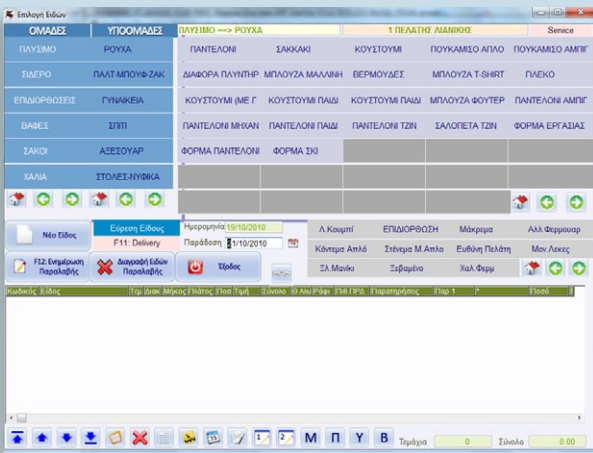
Επιλογή Ειδών

ΟΜΑΔΕΣ | ΥΠΟΟΜΑΔΕΣ | ΠΛΥΣΙΜΟ ==> ΡΟΥΧΑ | 1 ΠΕΛΑΤΗΣ ΛΙΑΝΙΚΗΣ | Service

ΠΛΥΣΙΜΟ | ΡΟΥΧΑ
ΣΙΔΕΡΟ | ΠΑΛΤ-ΜΠΟΥΦ-ΖΑΚ
ΕΠΙΔΙΟΡΘΩΣΕΙΣ | ΓΥΝΑΙΚΕΙΑ
ΒΑΦΕΣ | ΣΠΙΤΙ
ΣΑΚΟΙ | ΑΞΕΣΟΥΑΡ
ΧΑΛΙΑ | ΣΤΟΛΕΣ-ΝΥΦΙΚΑ

ΠΑΝΤΕΛΟΝΙ | ΣΑΚΚΑΚΙ | ΚΟΥΣΤΟΥΜΙ | ΠΟΥΚΑΜΙΣΟ ΑΠΛΟ | ΠΟΥΚΑΜΙΣΟ ΑΜΠΙΓ
ΔΙΑΦΟΡΑ ΠΛΥΝΤΗΡ | ΜΠΛΟΥΖΑ ΜΑΛΛΙΝΗ | ΒΕΡΜΟΥΔΕΣ | ΜΠΛΟΥΖΑ T-SHIRT | ΓΙΛΕΚΟ
ΚΟΥΣΤΟΥΜΙ (ΜΕ Γ | ΚΟΥΣΤΟΥΜΙ ΠΑΙΔΙ | ΚΟΥΣΤΟΥΜΙ ΠΑΙΔΙ | ΜΠΛΟΥΖΑ ΦΟΥΤΕΡ | ΠΑΝΤΕΛΟΝΙ ΑΜΠΙΓ
ΠΑΝΤΕΛΟΝΙ ΜΗΧΑΝ | ΠΑΝΤΕΛΟΝΙ ΠΑΙΔΙ | ΠΑΝΤΕΛΟΝΙ ΤΖΙΝ | ΣΑΛΟΠΕΤΑ ΤΖΙΝ | ΦΟΡΜΑ ΕΡΓΑΣΙΑΣ
ΦΟΡΜΑ ΠΑΝΤΕΛΟΝΙ | ΦΟΡΜΑ ΣΚΙ

Νέο Είδος
Εύρεση Είδους
F11: Delivery
Ημερομηνία 19/10/2010
Παράδοση 21/10/2010
F12: Ενημέρωση Παραλαβής
Διαγραφή Ειδών Παραλαβής
Έξοδος

Λ Κουμπί | ΕΠΙΔΙΟΡΘΩΣΗ | Μάκρεμα | Αλλ Φερμουαρ
Κόντεμα Απλό | Στένεμα Μ Απλό | Ευθύνη Πελάτη | Μον Λεκες
Σλ Μανίκι | Ξεβαμένο | Χαλ Φερμ

| Κωδικός | Είδος | Τιμ | Διακ | Μήκος | Πλάτος | Ποσ | Τιμή | Σύνολο | Θ Αλι | Ράφι | Πιθ ΠΡΔ | Παρατηρήσεις | Παρ 1 | * | Ποσό |
|---|---|---|---|---|---|---|---|---|---|---|---|---|---|---|---|

M Π Y B
Τεμάχια 0
Σύνολο 0.00